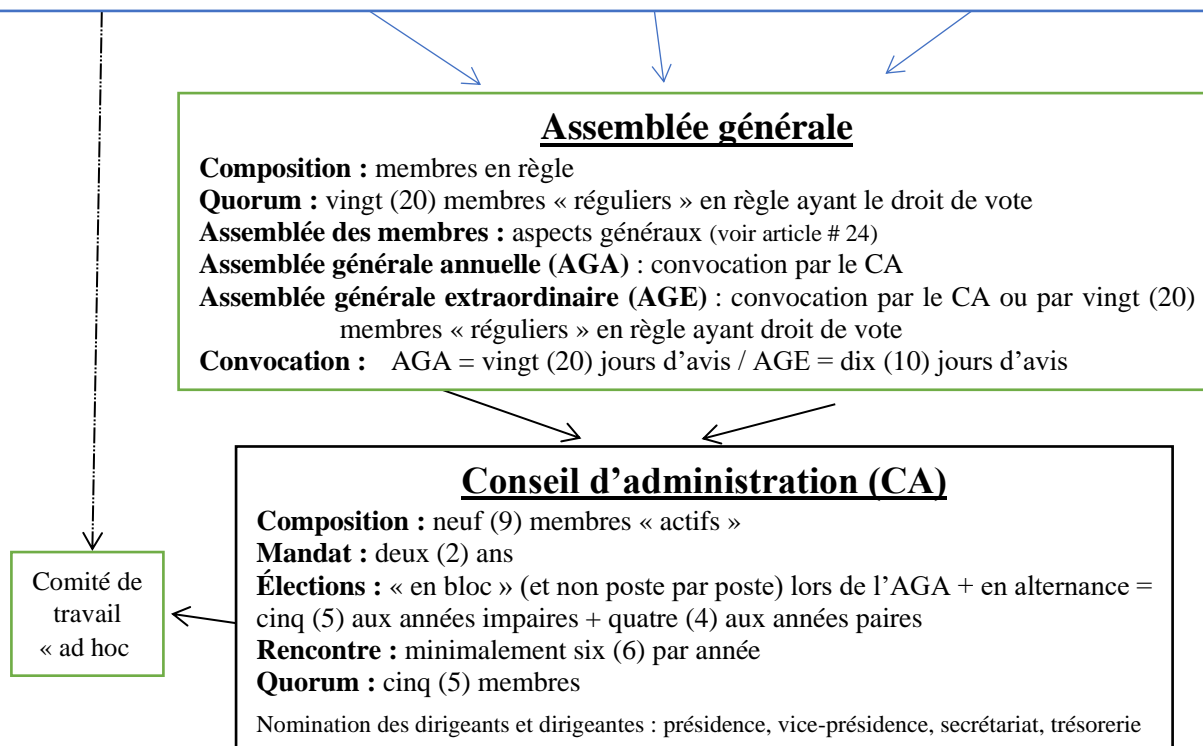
**Assemblée générale**

**Composition :** membres en règle
**Quorum :** vingt (20) membres « réguliers » en règle ayant le droit de vote
**Assemblée des membres :** aspects généraux (voir article # 24)
**Assemblée générale annuelle (AGA)** : convocation par le CA
**Assemblée générale extraordinaire (AGE)** : convocation par le CA ou par vingt (20) membres « réguliers » en règle ayant droit de vote
**Convocation :** AGA = vingt (20) jours d'avis / AGE = dix (10) jours d'avis

**Conseil d'administration (CA)**

**Composition :** neuf (9) membres « actifs »
**Mandat :** deux (2) ans
**Élections :** « en bloc » (et non poste par poste) lors de l'AGA + en alternance = cinq (5) aux années impaires + quatre (4) aux années paires
**Rencontre :** minimalement six (6) par année
**Quorum :** cinq (5) membres

Nomination des dirigeants et dirigeantes : présidence, vice-présidence, secrétariat, trésorerie

Comité de travail « ad hoc